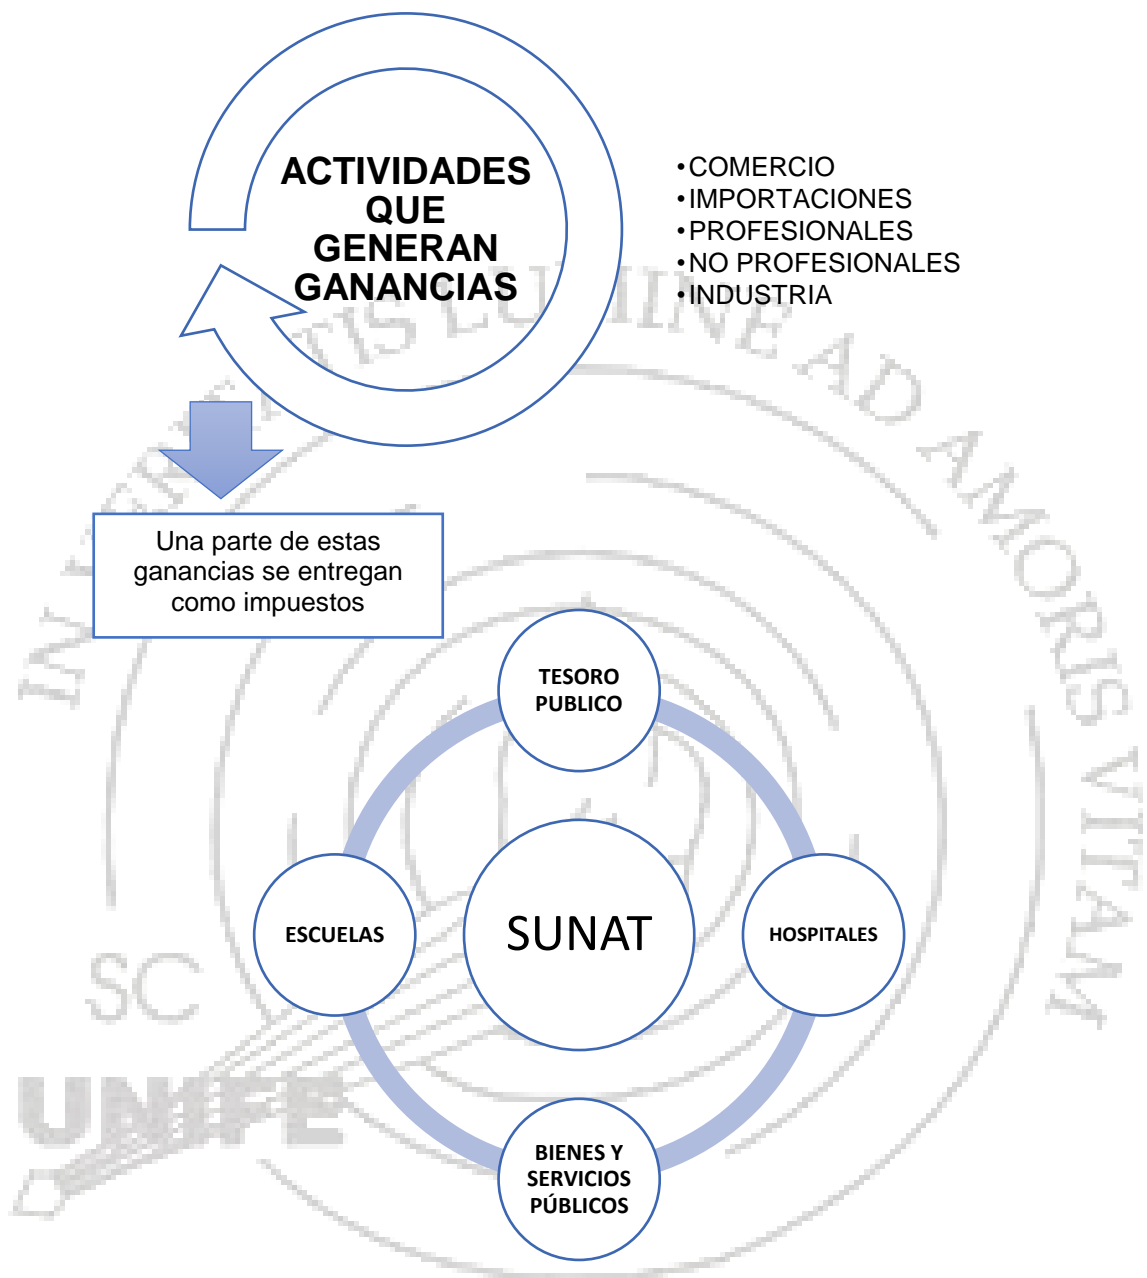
ACTIVIDADES QUE GENERAN GANANCIAS

• COMERCIO
• IMPORTACIONES
• PROFESIONALES
• NO PROFESIONALES
• INDUSTRIA

Una parte de estas ganancias se entregan como impuestos

TESORO PUBLICO

ESCUELAS

SUNAT

HOSPITALES

BIENES Y SERVICIOS PÚBLICOS

IN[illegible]TIS LUMINE AD AMORIS VITAM

SC

UNIFE